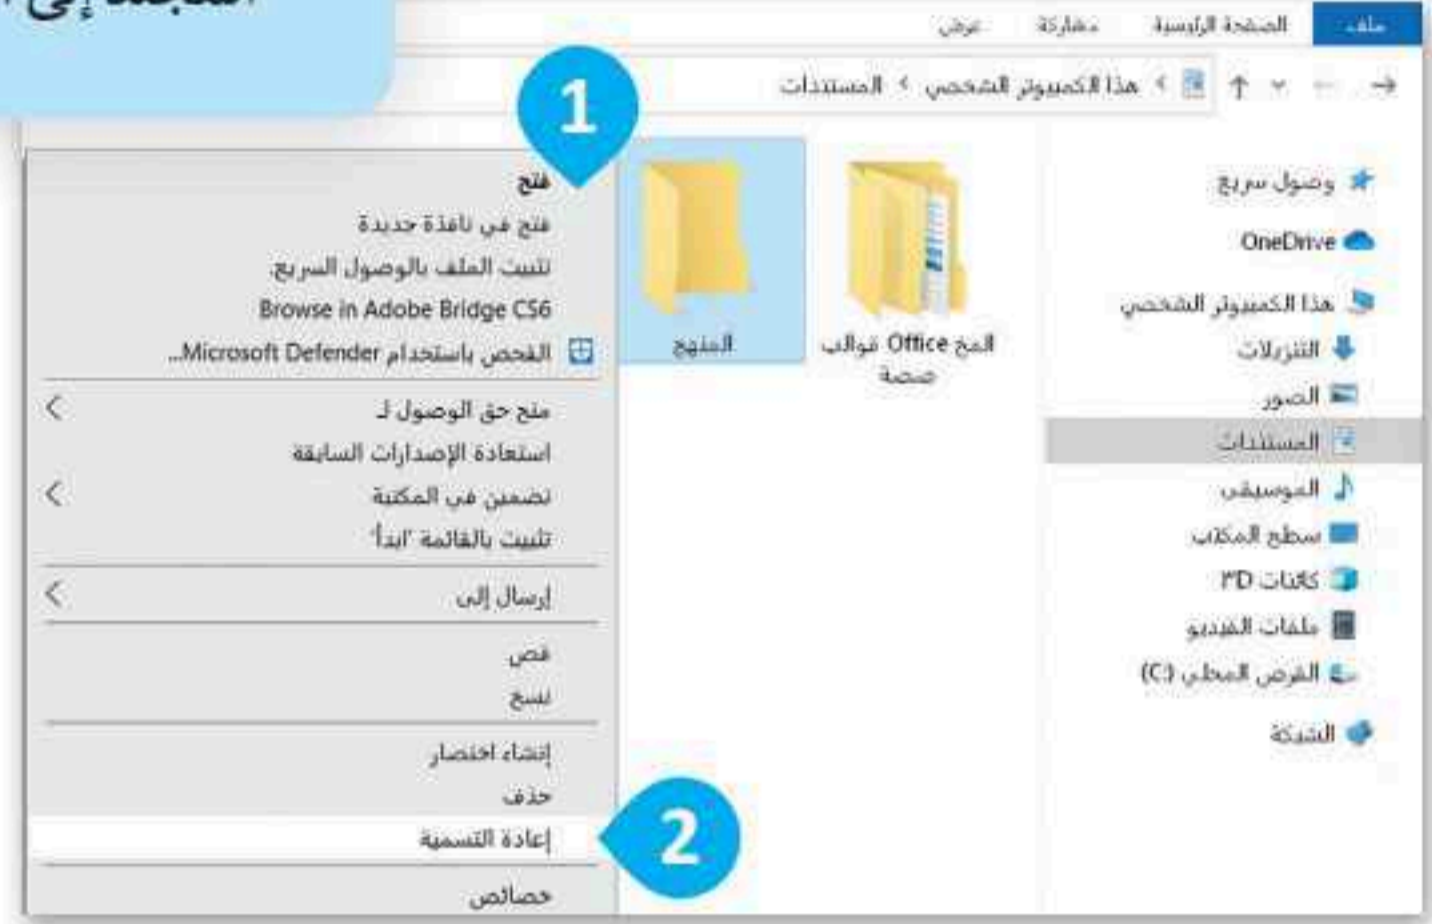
ملف الصفحة الرئيسية مشاركة عرض

هذا الكمبيوتر الشخصي > المستندات

1

فتح
فتح في نافذة جديدة
تثبيت الملف بالوصول السريع
Browse in Adobe Bridge CS6
الفحص باستخدام Microsoft Defender...
منح حق الوصول لـ
استعادة الإصدارات السابقة
تضمين في المكتبة
تثبيت بالقائمة "ابدأ"
إرسال إلى
قص
نسخ
إنشاء اختصار
حذف
إعادة التسمية
خصائص

2

المنهج
قوالب Office المخصصة

وصول سريع
OneDrive
هذا الكمبيوتر الشخصي
التنزيلات
الصور
المستندات
الموسيقى
سطح المكتب
كائنات 3D
ملفات الفيديو
القرص المحلي (C:)
الشبكة